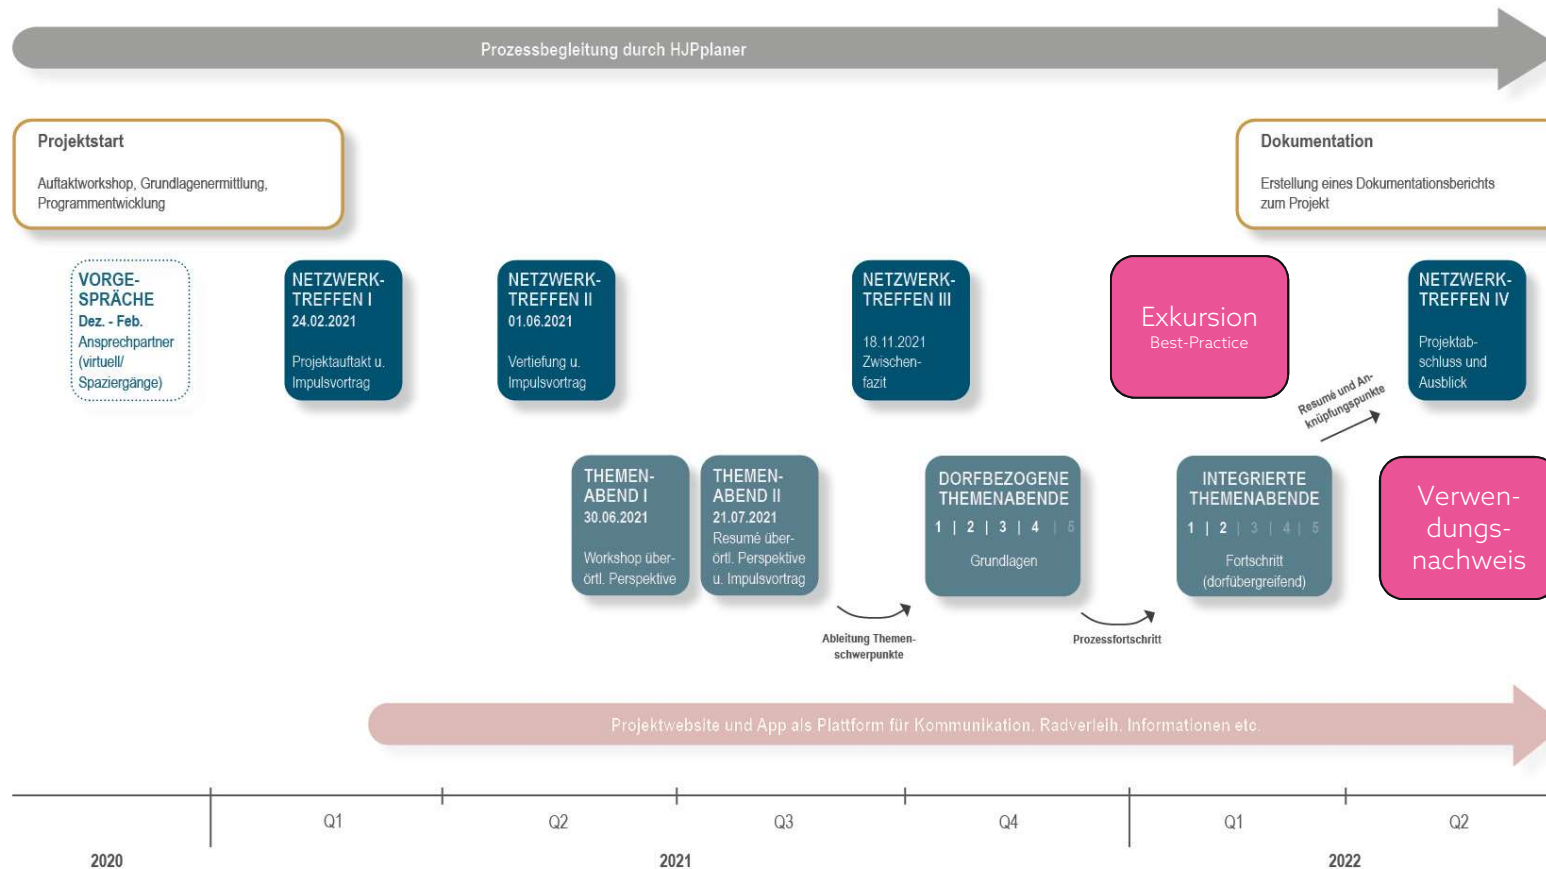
Prozessbegleitung durch HJPplaner

Projektstart

Auftaktworkshop, Grundlagenermittlung, Programmentwicklung

Dokumentation

Erstellung eines Dokumentationsberichts zum Projekt

VORGESPRÄCHE
Dez. - Feb.
Ansprechpartner (virtuell/ Spaziergänge)

NETZWERKTREFFEN I
24.02.2021
Projektauftakt u. Impulsvortrag

NETZWERKTREFFEN II
01.06.2021
Vertiefung u. Impulsvortrag

NETZWERKTREFFEN III
18.11.2021
Zwischenfazit

Exkursion
Best-Practice

NETZWERKTREFFEN IV
Projektabschluss und Ausblick

Resumé und Anknüpfungspunkte

THEMENABEND I
30.06.2021
Workshop überörtl. Perspektive

THEMENABEND II
21.07.2021
Resumé überörtl. Perspektive u. Impulsvortrag

DORFBEZOGENE THEMENABENDE
1 | 2 | 3 | 4 | 5
Grundlagen

INTEGRIERTE THEMENABENDE
1 | 2 | 3 | 4 | 5
Fortschritt (dorfübergreifend)

Verwendungsnachweis

Ableitung Themenschwerpunkte

Prozessfortschritt

Projektwebsite und App als Plattform für Kommunikation, Radverleih, Informationen etc.

Q1 Q2 Q3 Q4 Q1 Q2

2020 2021 2022